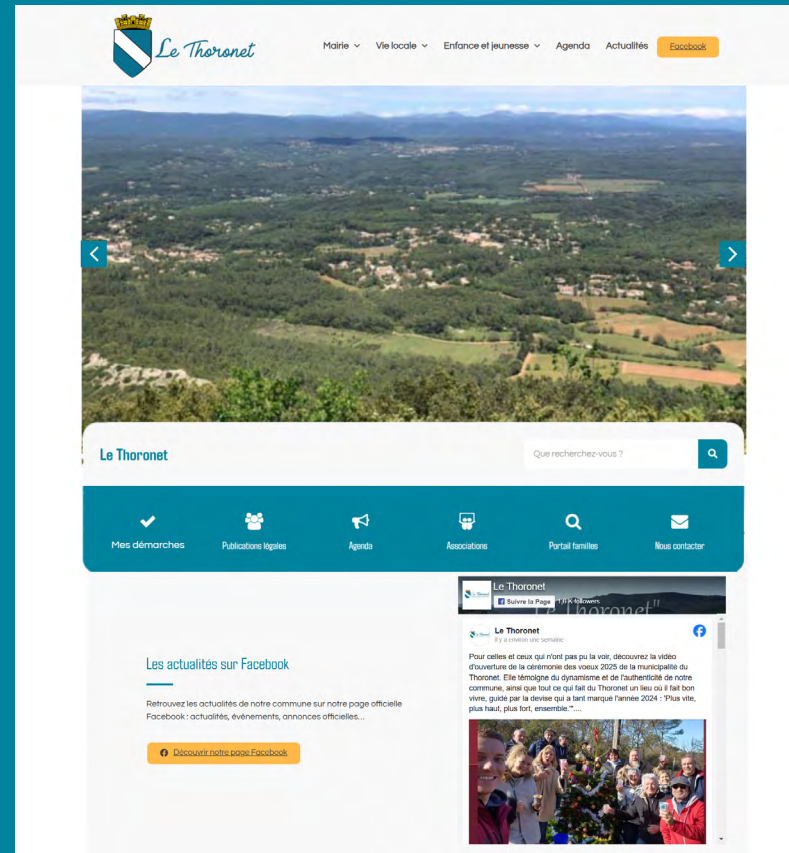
Le Thoronet

Mairie Vie locale Enfance et jeunesse Agenda Actualités Facebook

Le Thoronet

Que recherchez-vous ?

Mes démarches
Publications légales
Agenda
Associations
Portail familles
Nous contacter

Les actualités sur Facebook

Retrouvez les actualités de notre commune sur notre page officielle Facebook : actualités, événements, annonces officielles...

Découvrir notre page Facebook

Le Thoronet
Suivre la Page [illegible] followers

Le Thoronet
il y a environ une semaine

Pour celles et ceux qui n'ont pas pu la voir, découvrez la vidéo d'ouverture de la cérémonie des voeux 2025 de la municipalité du Thoronet. Elle témoigne du dynamisme et de l'authenticité de notre commune, ainsi que tout ce qui fait du Thoronet un lieu où il fait bon vivre, guidé par la devise qui a tant marqué l'année 2024 : "Plus vite, plus haut, plus fort, ensemble."....